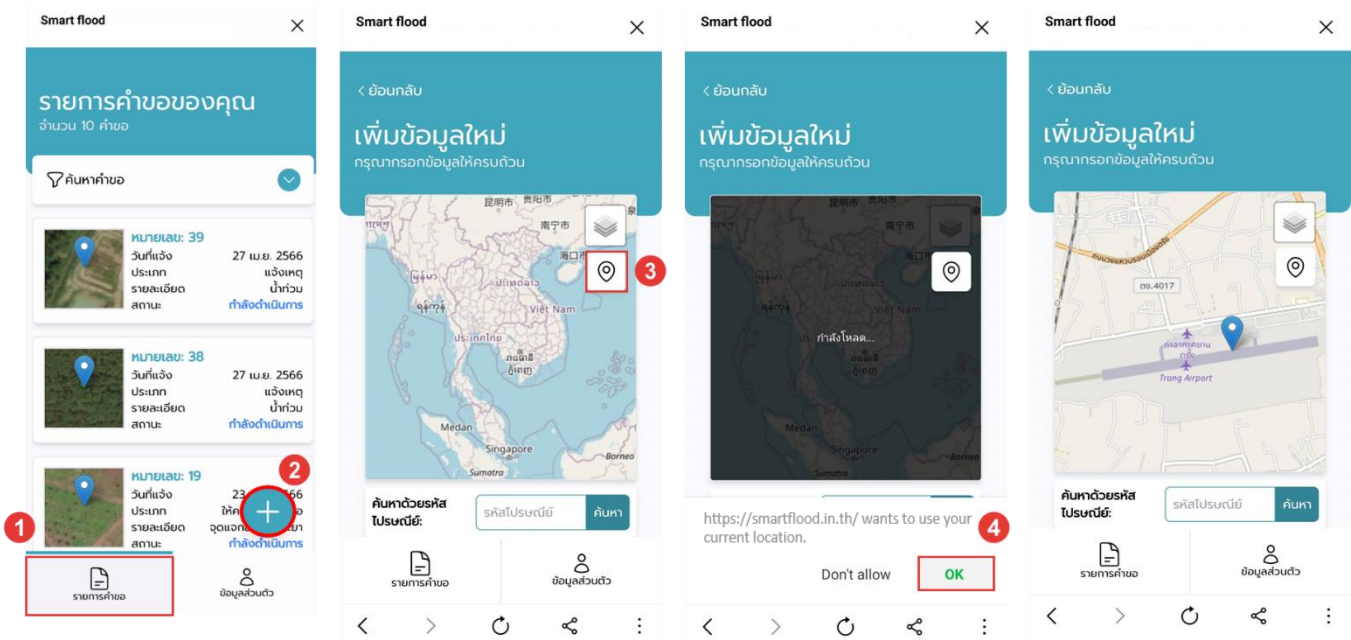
Smart flood

รายการคำขอของคุณ
จำนวน 10 คำขอ

ค้นหาคำขอ

หมายเลข: 39
วันที่แจ้ง 27 เม.ย. 2566
ประเภท แจ้งเหตุ
รายละเอียด น้ำท่วม
สถานะ: กำลังดำเนินการ

หมายเลข: 38
วันที่แจ้ง 27 เม.ย. 2566
ประเภท แจ้งเหตุ
รายละเอียด น้ำท่วม
สถานะ: กำลังดำเนินการ

หมายเลข: 19
วันที่แจ้ง 23 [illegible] 2566
ประเภท ให้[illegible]
รายละเอียด จุดแจก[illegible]
สถานะ: กำลังดำเนินการ

1
2

รายการคำขอ
ข้อมูลส่วนตัว

Smart flood

< ย้อนกลับ
เพิ่มข้อมูลใหม่
กรุณากรอกข้อมูลให้ครบถ้วน

昆明市 贵阳市 南宁市 海口市 Việt Nam ประเทศไทย Medan Singapore Sumatra Borneo

3

ค้นหาด้วยรหัสไปรษณีย์:
รหัสไปรษณีย์
ค้นหา

รายการคำขอ
ข้อมูลส่วนตัว

Smart flood

< ย้อนกลับ
เพิ่มข้อมูลใหม่
กรุณากรอกข้อมูลให้ครบถ้วน

กำลังโหลด...

https://smartflood.in.th/ wants to use your current location.

4

Don't allow
OK

Smart flood

< ย้อนกลับ
เพิ่มข้อมูลใหม่
กรุณากรอกข้อมูลให้ครบถ้วน

ตง.4017
ท่าอากาศยานตรัง
Trang Airport

ค้นหาด้วยรหัสไปรษณีย์:
รหัสไปรษณีย์
ค้นหา

รายการคำขอ
ข้อมูลส่วนตัว